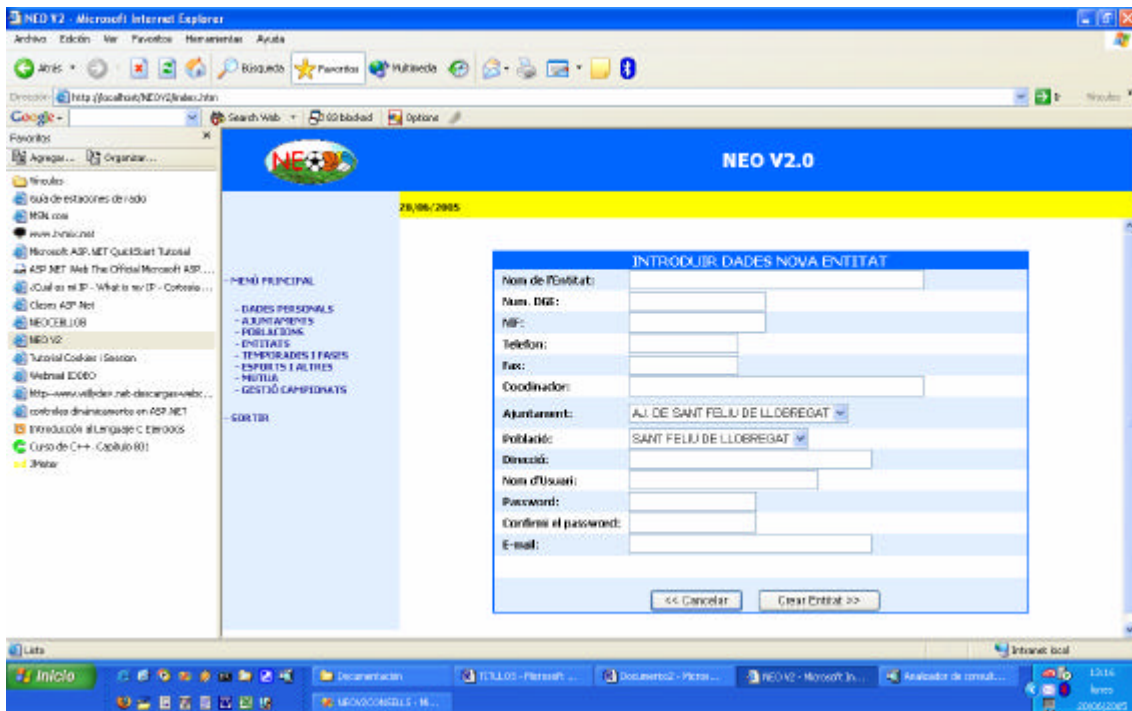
NEO V2 - Microsoft Internet Explorer

Archivo Edición Ver Favoritos Herramientas Ayuda

Atrás Búsqueda Favoritos Multimedia

Dirección http://localhost/NEOV2/index.htm

Vínculos

Google Search Web 60 blocked Options

Favoritos

Agregar... Organizar...

Vínculos
Guía de estaciones de radio
MSN.com
www.lvnic.net
Microsoft ASP.NET QuickStart Tutorial
ASP.NET Web The Official Microsoft ASP...
¿Cual es mi IP - What is my IP - Cortesía ...
Clases ASP Net
NEOCER.108
NEO V2
Tutorial Cookies i Session
Webmail IDDEO
http--www.willydev.net-descargas-webc...
controles dinámicamente en ASP.NET
Introducción al Lenguaje C Ejercicios
Curso de C++. Capítulo 801
JMeter

NEO V2.0

20/06/2005

- MENÚ PRINCIPAL

- DADES PERSONALS
- AJUNTAMENTS
- POBLACIONS
- ENTITATS
- TEMPORADES I FASES
- ESPORTS I ALTRES
- MÚTUA
- GESTIÓ CAMPIONATS

- SORTIR

INTRODUIR DADES NOVA ENTITAT

Nom de l'Entitat:
Num. DGE:
NIF:
Telefon:
Fax:
Coodinador:
Ajuntament: AJ. DE SANT FELIU DE LLOBREGAT
Població: SANT FELIU DE LLOBREGAT
Direcció:
Nom d'Usuari:
Password:
Confirmi el password:
E-mail:

<< Cancelar   Crear Entitat >>

Listo

Intranet local

Inicio

Documentación
TITULOS - Microsoft ...
Documento2 - Micro...
NEO V2 - Microsoft In...
Analizador de consult...
NEOV2CONSELLS - M...

13:16
lunes
20/06/2005